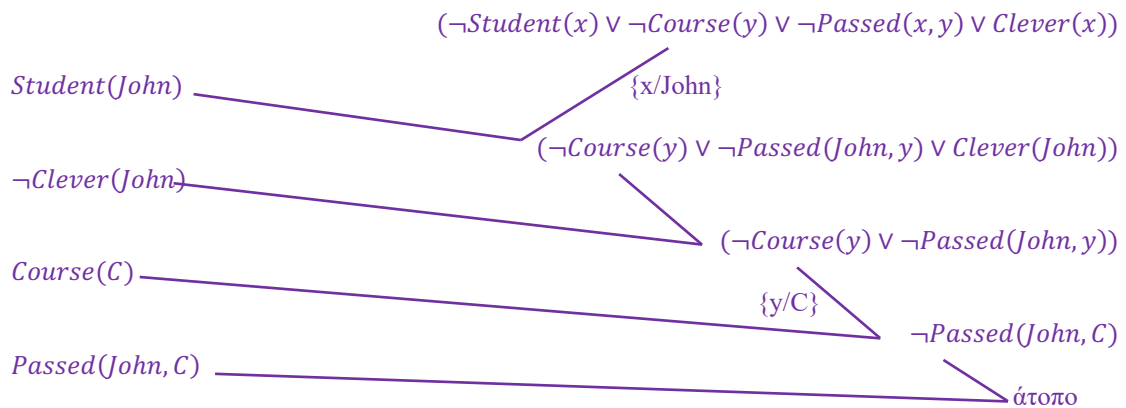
$(\neg Student(x) \vee \neg Course(y) \vee \neg Passed(x,y) \vee Clever(x))$

$Student(John)$

{x/John}

$(\neg Course(y) \vee \neg Passed(John,y) \vee Clever(John))$

$\neg Clever(John)$

$(\neg Course(y) \vee \neg Passed(John,y))$

$Course(C)$

{y/C}

$\neg Passed(John,C)$

$Passed(John,C)$

άτοπο